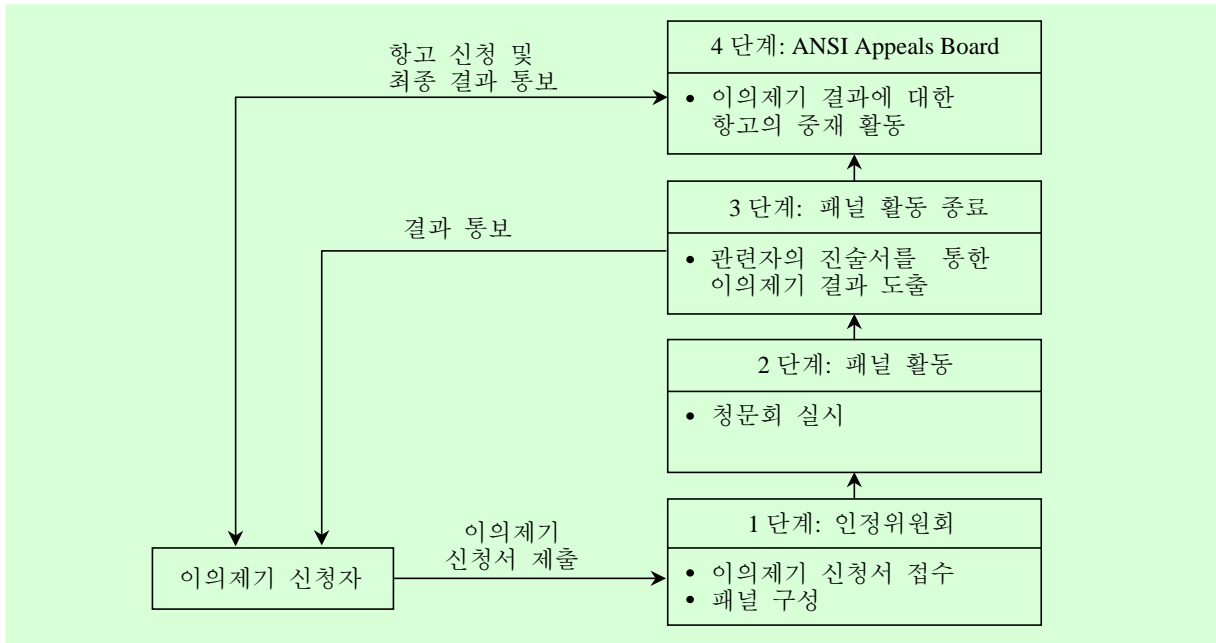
항고 신청 및 최종 결과 통보

4 단계: ANSI Appeals Board

• 이의제기 결과에 대한 항고의 중재 활동

결과 통보

3 단계: 패널 활동 종료

• 관련자의 진술서를 통한 이의제기 결과 도출

2 단계: 패널 활동

• 청문회 실시

이의제기 신청자

이의제기 신청서 제출

1 단계: 인정위원회

• 이의제기 신청서 접수
• 패널 구성